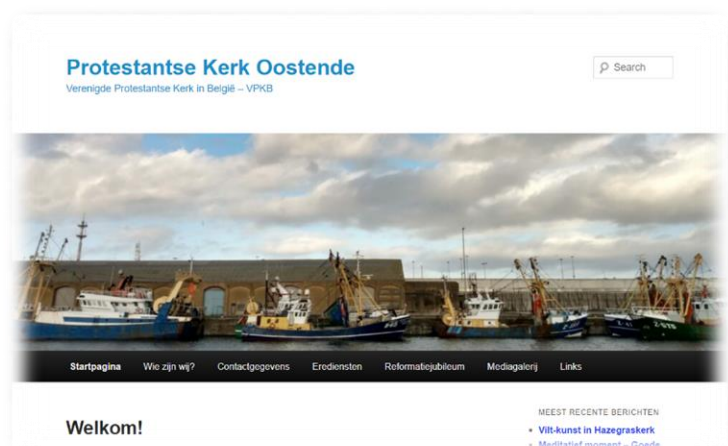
Protestantse Kerk Oostende
Verenigde Protestantse Kerk in België – VPKB

Search

Startpagina Wie zijn wij? Contactgegevens Erediensten Reformatiejubileum Mediagalerij Links

Welkom!

MEEST RECENTE BERICHTEN
Vilt-kunst in Hazegraskerk
Meditatief moment – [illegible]